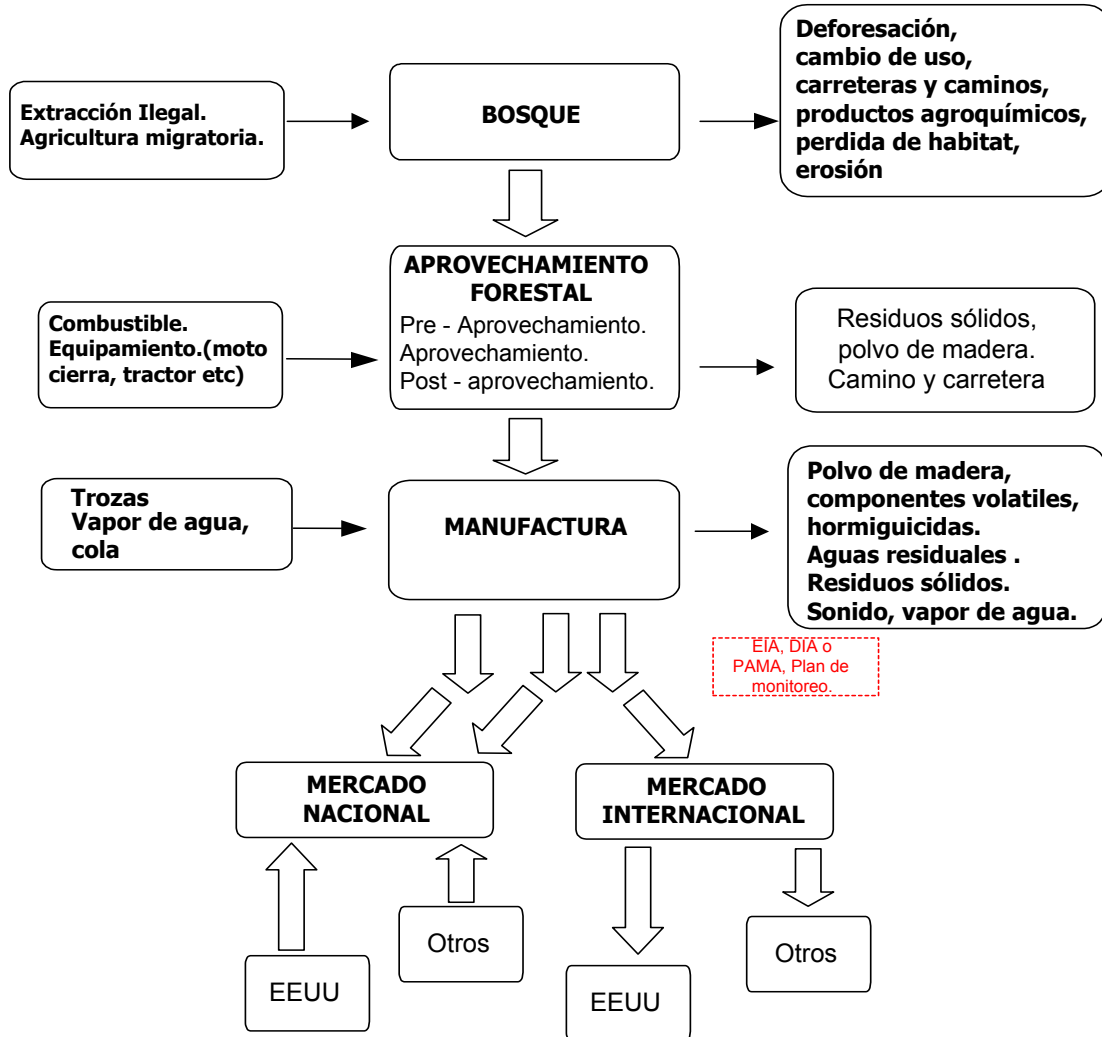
Extracción Ilegal.
Agricultura migratoria.

BOSQUE

Deforesación,
cambio de uso,
carreteras y caminos,
productos agroquímicos,
perdida de habitat,
erosión

Combustible.
Equipamiento.(moto cierra, tractor etc)

APROVECHAMIENTO FORESTAL
Pre - Aprovechamiento.
Aprovechamiento.
Post - aprovechamiento.

Residuos sólidos,
polvo de madera.
Camino y carretera

Trozas
Vapor de agua,
cola

MANUFACTURA

Polvo de madera,
componentes volatiles,
hormiguicidas.
Aguas residuales .
Residuos sólidos.
Sonido, vapor de agua.

EIA, DIA o PAMA, Plan de monitoreo.

MERCADO NACIONAL

MERCADO INTERNACIONAL

EEUU

Otros

EEUU

Otros